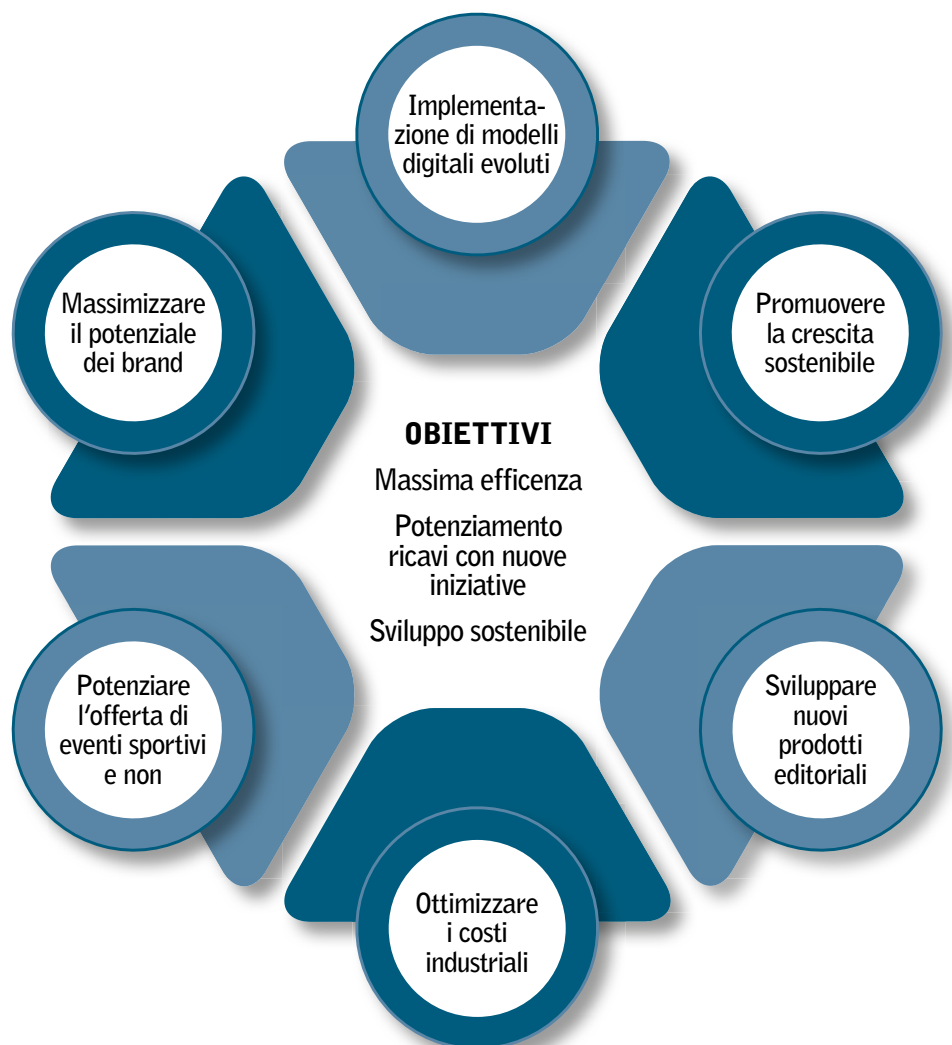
Implementazione di modelli digitali evoluti

Massimizzare il potenziale dei brand

Promuovere la crescita sostenibile

OBIETTIVI

Massima efficenza

Potenziamento ricavi con nuove iniziative

Sviluppo sostenibile

Potenziare l'offerta di eventi sportivi e non

Sviluppare nuovi prodotti editoriali

Ottimizzare i costi industriali